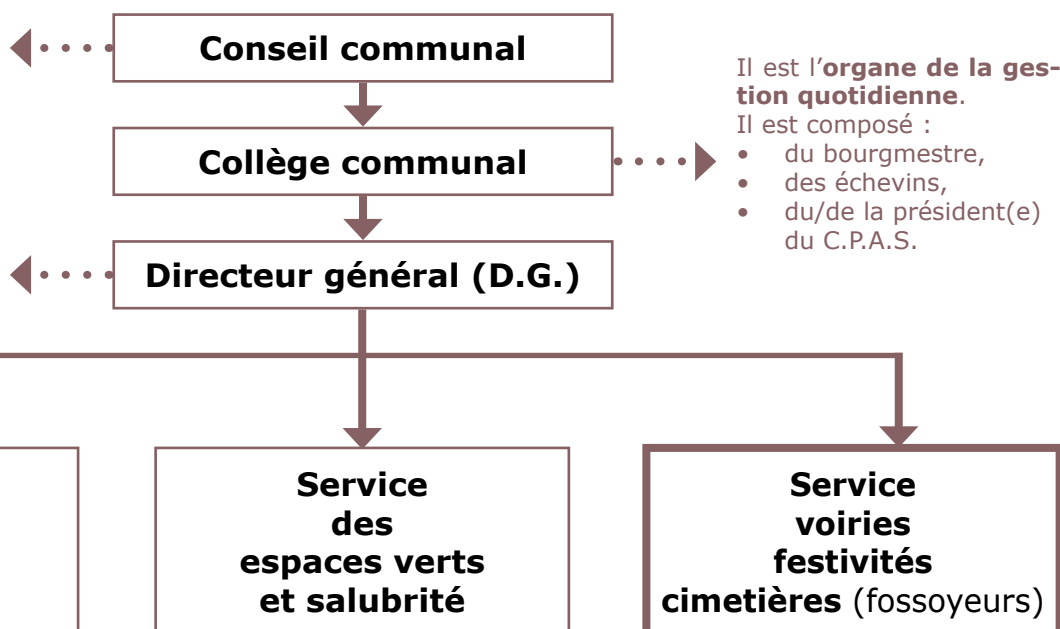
Conseil communal

Collège communal

Il est l'**organe de la gestion quotidienne**.
Il est composé :
• du bourgmestre,
• des échevins,
• du/de la président(e) du C.P.A.S.

Directeur général (D.G.)

Service des espaces verts et salubrité

Service voiries festivités cimetières (fossoyeurs)